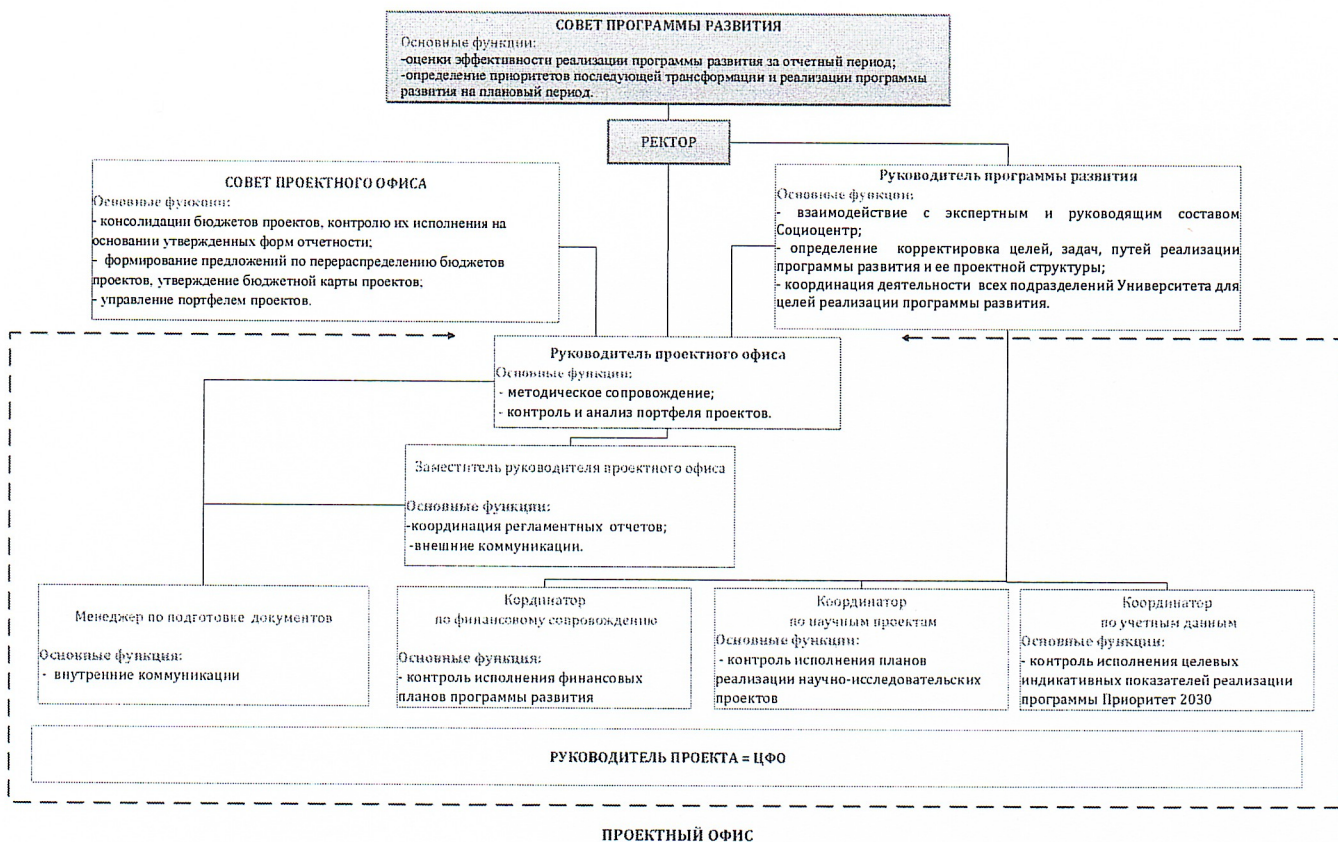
СОВЕТ ПРОГРАММЫ РАЗВИТИЯ
Основные функции:
-оценки эффективности реализации программы развития за отчетный период;
-определение приоритетов последующей трансформации и реализации программы развития на плановый период.

РЕКТОР

СОВЕТ ПРОЕКТНОГО ОФИСА
Основные функции:
- консолидации бюджетов проектов, контролю их исполнения на основании утвержденных форм отчетности;
- формирование предложений по перераспределению бюджетов проектов, утверждение бюджетной карты проектов;
- управление портфелем проектов.

Руководитель программы развития
Основные функции:
- взаимодействие с экспертным и руководящим составом Социоцентр;
- определение корректировка целей, задач, путей реализации программы развития и ее проектной структуры;
- координация деятельности всех подразделений Университета для целей реализации программы развития.

Руководитель проектного офиса
Основные функции:
- методическое сопровождение;
- контроль и анализ портфеля проектов.

Заместитель руководителя проектного офиса
Основные функции:
-координация регламентных отчетов;
-внешние коммуникации.

Менеджер по подготовке документов
Основные функция:
- внутрение коммуникации

Кординатор
по финансовому сопровождение
Основные функция:
- контроль исполнения финансовых планов программы развития

Координатор
по научным проектам
Основные функции:
- контроль исполнения планов реализации научно-исследовательских проектов

Координатор
по учетным данным
Основные функции:
- контроль исполнения целевых индикативных показателей реализации программы Приоритет 2030

РУКОВОДИТЕЛЬ ПРОЕКТА = ЦФО

ПРОЕКТНЫЙ ОФИС